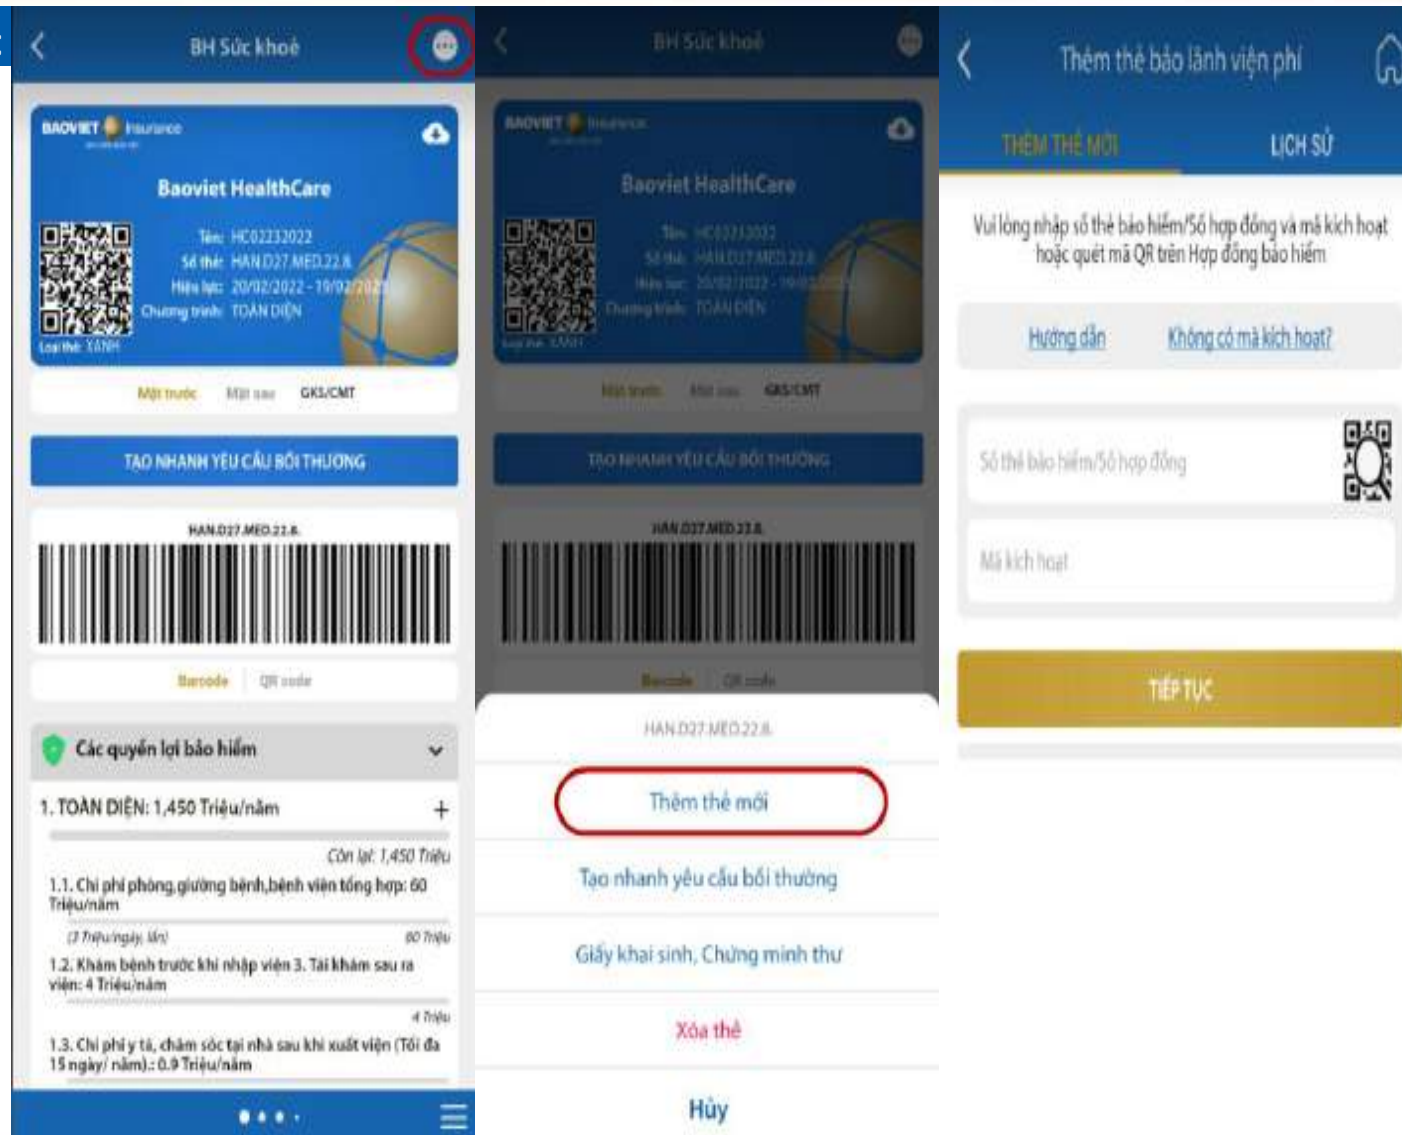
BH Sức khoẻ

BAOVIET Insurance

Baoviet HealthCare

Tên: HC02232022
Số thẻ: HAN.D27.MED.22.8.
Hiệu lực: 20/02/2022 - 19/02/2023
Chương trình: TOÀN DIỆN
Loại thẻ: XANH

Mặt trước Mặt sau GKS/CMT

TẠO NHANH YÊU CẦU BỒI THƯỜNG

HAN.D27.MED.22.8.

Barcode QR code

Các quyền lợi bảo hiểm

1. TOÀN DIỆN: 1,450 Triệu/năm

Còn lại: 1,450 Triệu

1.1. Chi phí phòng,giường bệnh,bệnh viện tổng hợp: 60 Triệu/năm

(3 Triệu/ngày, lần) 60 Triệu

1.2. Khám bệnh trước khi nhập viện 3. Tái khám sau ra viện: 4 Triệu/năm

4 Triệu

1.3. Chi phí y tá, chăm sóc tại nhà sau khi xuất viện (Tối đa 15 ngày/ năm).: 0.9 Triệu/năm

BH Sức khoẻ

BAOVIET Insurance

Baoviet HealthCare

Tên: HC02232022
Số thẻ: HAN.D27.MED.22.8.
Hiệu lực: 20/02/2022 - 19/02/2023
Chương trình: TOÀN DIỆN
Loại thẻ: XANH

Mặt trước Mặt sau GKS/CMT

TẠO NHANH YÊU CẦU BỒI THƯỜNG

HAN.D27.MED.22.8.

Barcode QR code

HAN.D27.MED.22.8.

Thêm thẻ mới

Tạo nhanh yêu cầu bồi thường

Giấy khai sinh, Chứng minh thư

Xóa thẻ

Hủy

Thêm thẻ bảo lãnh viện phí

THÊM THẺ MỚI LỊCH SỬ

Vui lòng nhập số thẻ bảo hiểm/Số hợp đồng và mã kích hoạt hoặc quét mã QR trên Hợp đồng bảo hiểm

Hướng dẫn Không có mã kích hoạt?

Số thẻ bảo hiểm/Số hợp đồng

Mã kích hoạt

TIẾP TỤC